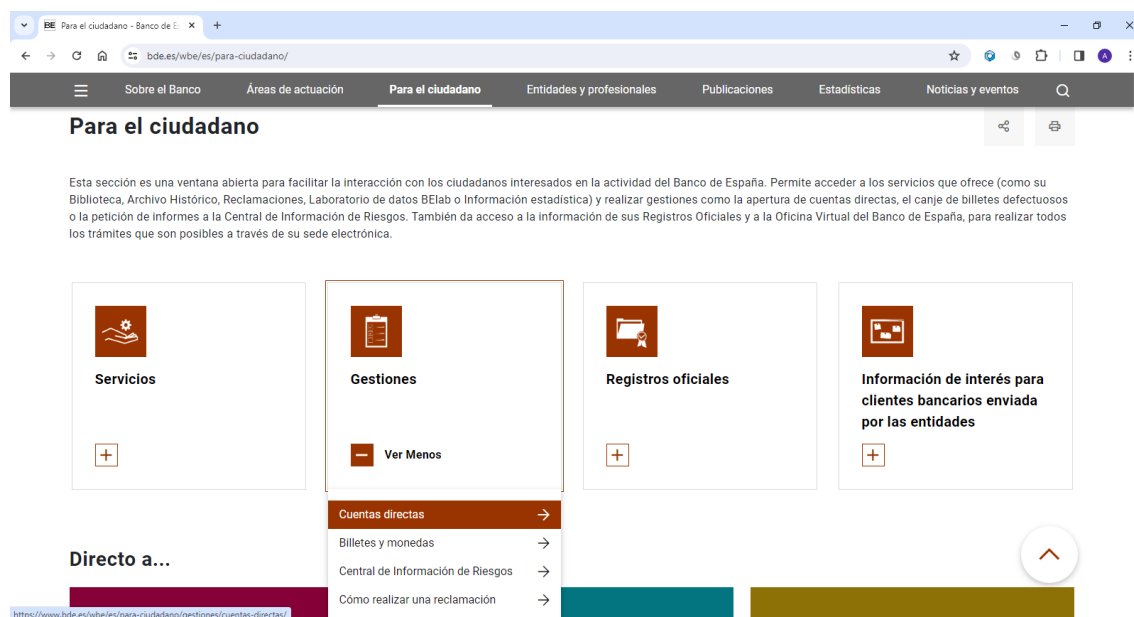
BE Para el ciudadano - Banco de E

bde.es/wbe/es/para-ciudadano/

Sobre el Banco | Áreas de actuación | Para el ciudadano | Entidades y profesionales | Publicaciones | Estadísticas | Noticias y eventos

Para el ciudadano

Esta sección es una ventana abierta para facilitar la interacción con los ciudadanos interesados en la actividad del Banco de España. Permite acceder a los servicios que ofrece (como su Biblioteca, Archivo Histórico, Reclamaciones, Laboratorio de datos BElab o Información estadística) y realizar gestiones como la apertura de cuentas directas, el canje de billetes defectuosos o la petición de informes a la Central de Información de Riesgos. También da acceso a la información de sus Registros Oficiales y a la Oficina Virtual del Banco de España, para realizar todos los trámites que son posibles a través de su sede electrónica.

Servicios

Gestiones

Ver Menos

Registros oficiales

Información de interés para clientes bancarios enviada por las entidades

Cuentas directas

Billetes y monedas

Central de Información de Riesgos

Cómo realizar una reclamación

Directo a...

https://www.bde.es/wbe/es/para-ciudadano/gestiones/cuentas-directas/